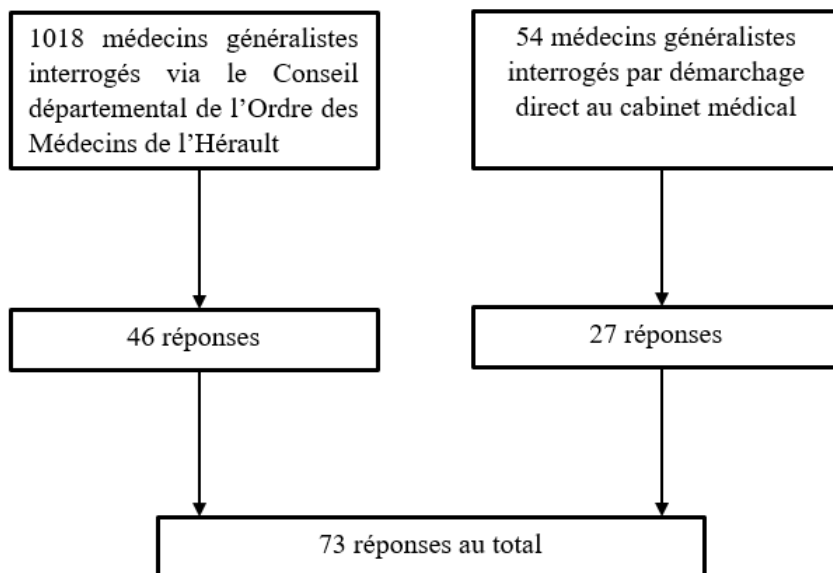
1018 médecins généralistes interrogés via le Conseil départemental de l’Ordre des Médecins de l’Hérault

54 médecins généralistes interrogés par démarchage direct au cabinet médical

46 réponses

27 réponses

73 réponses au total